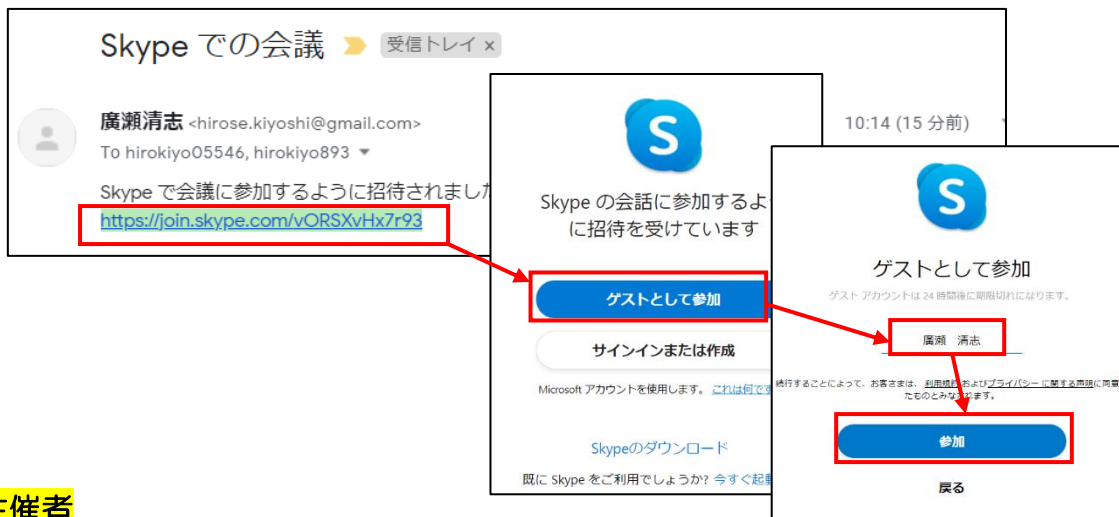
Skype での会議 受信トレイ ×

廣瀬清志 <hirose.kiyoshi@gmail.com>
To hirokiyo05546, hirokiyo893
10:14 (15 分前)

Skype で会議に参加するように招待されました
https://join.skype.com/vORSXvHx7r93

S

Skype の会話に参加するよ に招待を受けています

ゲストとして参加

サインインまたは作成

Microsoft アカウントを使用します。 これは何です

Skypeのダウンロード

既に Skype をご利用でしょうか? 今すぐ起

S

ゲストとして参加

ゲスト アカウントは 24 時間後に期限切れになります。

廣瀬 清志

続行することによって、お客さまは、利用規約およびプライバシーに関する声明に同意 たものとみなされます。

参加

戻る

主催者